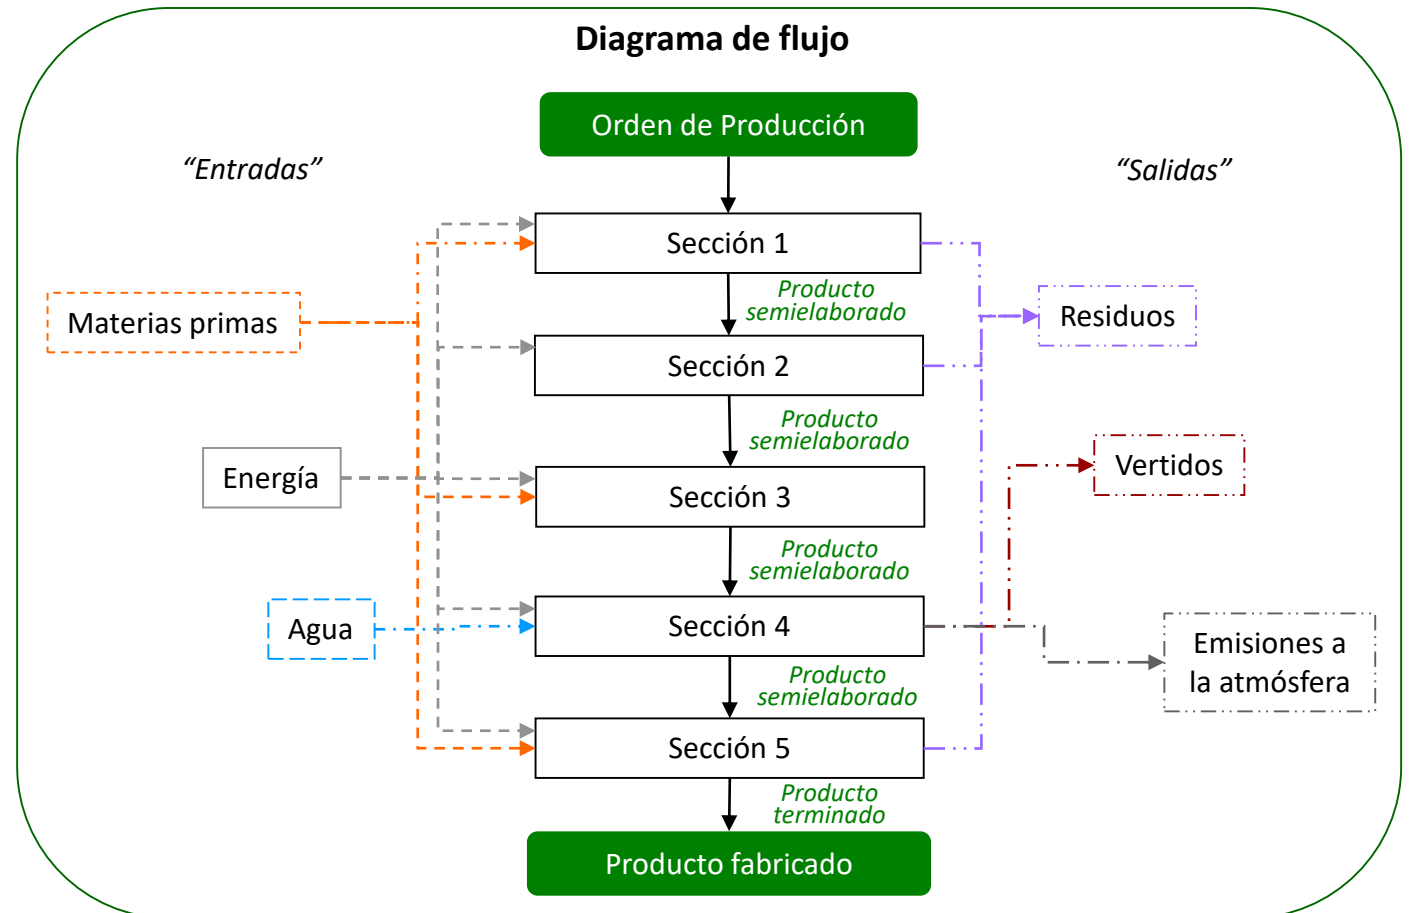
Diagrama de flujo

Orden de Producción

“Entradas”

“Salidas”

Sección 1

Producto semielaborado

Materias primas

Residuos

Sección 2

Producto semielaborado

Vertidos

Energía

Sección 3

Producto semielaborado

Agua

Sección 4

Emisiones a la atmósfera

Producto semielaborado

Sección 5

Producto terminado

Producto fabricado